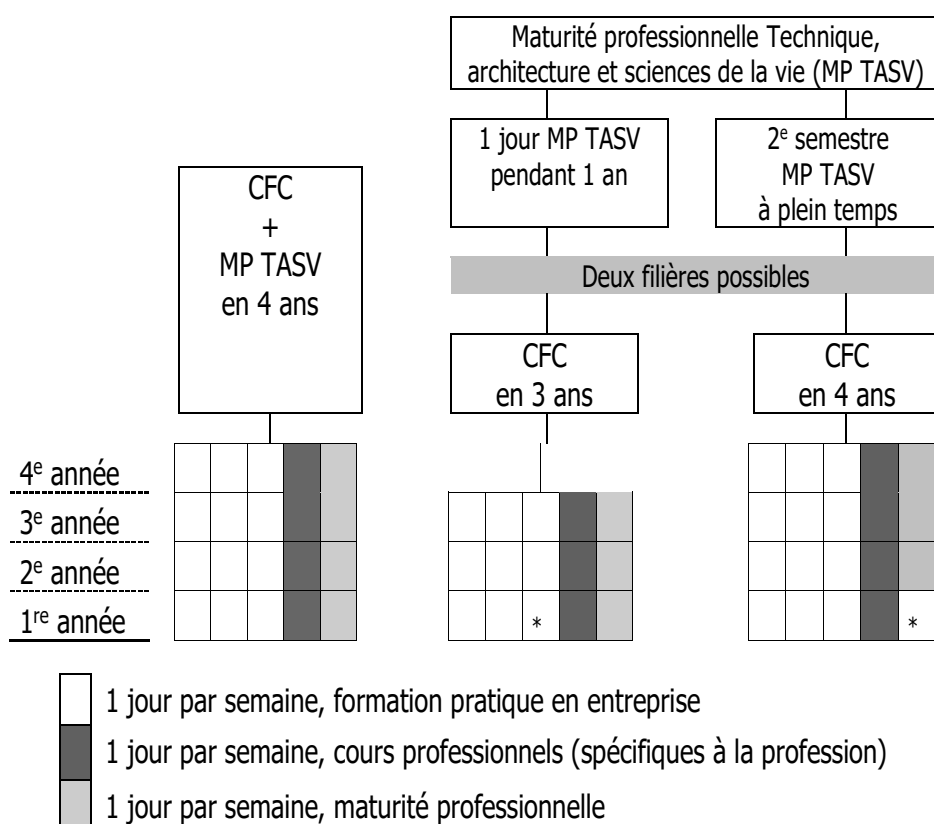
Maturité professionnelle Technique, architecture et sciences de la vie (MP TASV)

1 jour MP TASV pendant 1 an

2$^{e}$ semestre MP TASV à plein temps

CFC + MP TASV en 4 ans

Deux filières possibles

CFC en 3 ans

CFC en 4 ans

4$^{e}$ année
3$^{e}$ année
2$^{e}$ année
1$^{re}$ année

*

*

1 jour par semaine, formation pratique en entreprise
1 jour par semaine, cours professionnels (spécifiques à la profession)
1 jour par semaine, maturité professionnelle